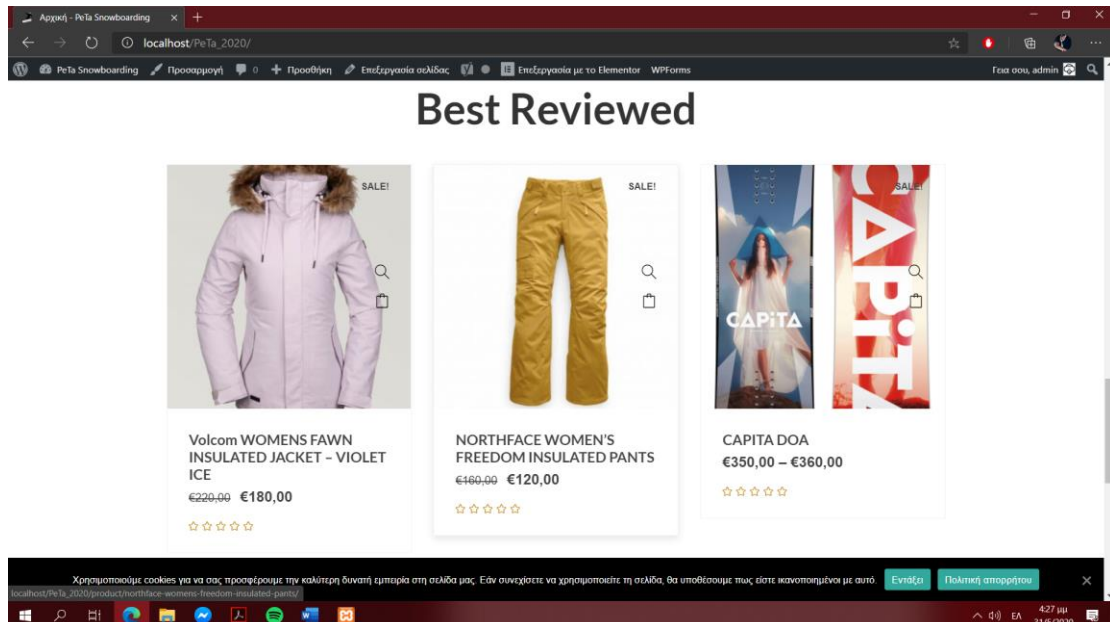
Αρχική - PeTa Snowboarding ×

localhost/PeTa_2020/

PeTa Snowboarding Προσαρμογή 0 Προσθήκη Επεξεργασία σελίδας Επεξεργασία με το Elementor WPForms

Γεια σου, admin

Best Reviewed

SALE!

Volcom WOMENS FAWN INSULATED JACKET – VIOLET ICE

€220,00 €180,00

SALE!

NORTHFACE WOMEN'S FREEDOM INSULATED PANTS

€160,00 €120,00

SALE!

CAPITA

CAPITA

CAPITA DOA

€350,00 – €360,00

Χρησιμοποιούμε cookies για να σας προσφέρουμε την καλύτερη δυνατή εμπειρία στη σελίδα μας. Εάν συνεχίσετε να χρησιμοποιείτε τη σελίδα, θα υποθέσουμε πως είστε ικανοποιημένοι με αυτό.

Εντάξει

Πολιτική απορρήτου

localhost/PeTa_2020/product/northface-womens-freedom-insulated-pants/

ΕΛ

4:27 μμ

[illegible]